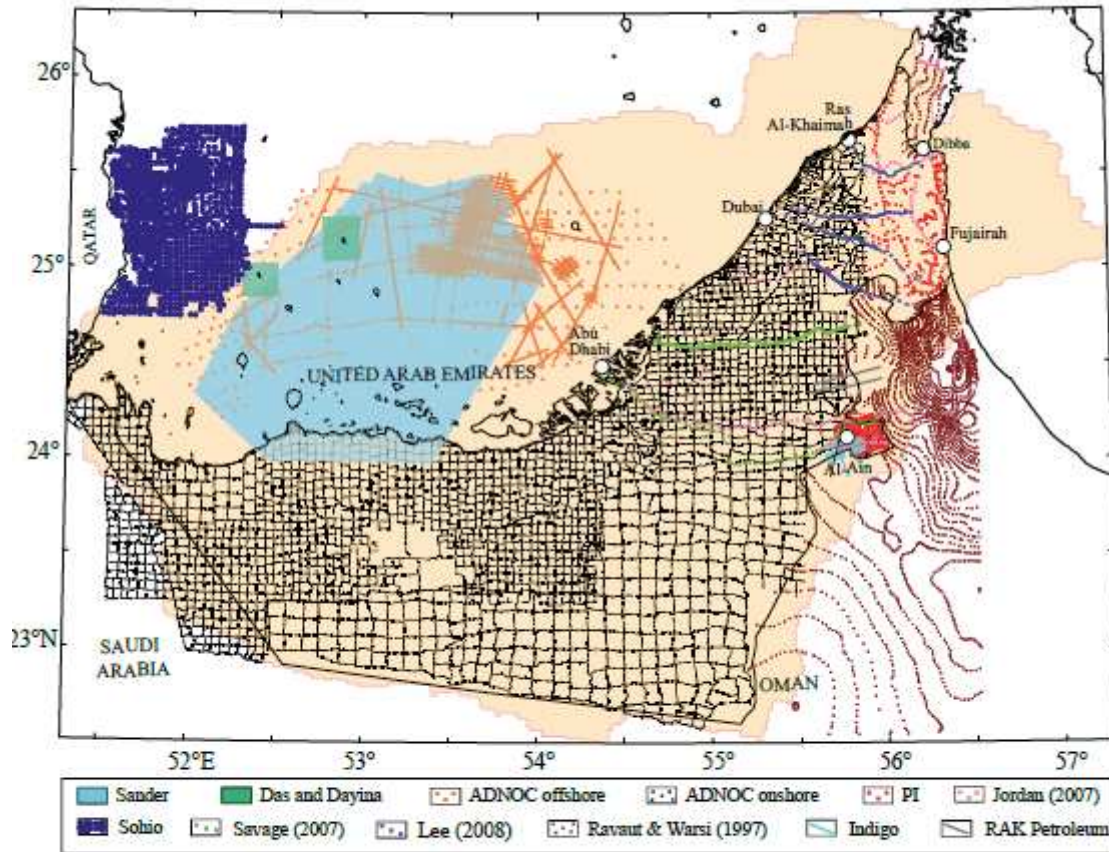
26°
25°
24°
23°N
52°E
53°
54°
55°
56°
57°
QATAR
Ras Al-Khaimah
Dibba
Dubai
Fujairah
Abu Dhabi
UNITED ARAB EMIRATES
Al-Ain
SAUDI ARABIA
OMAN

Sander
Das and Dayina
ADNOC offshore
ADNOC onshore
PI
Jordan (2007)
Sohio
Savage (2007)
Lee (2008)
Ravaut & Warsi (1997)
Indigo
RAK Petroleum